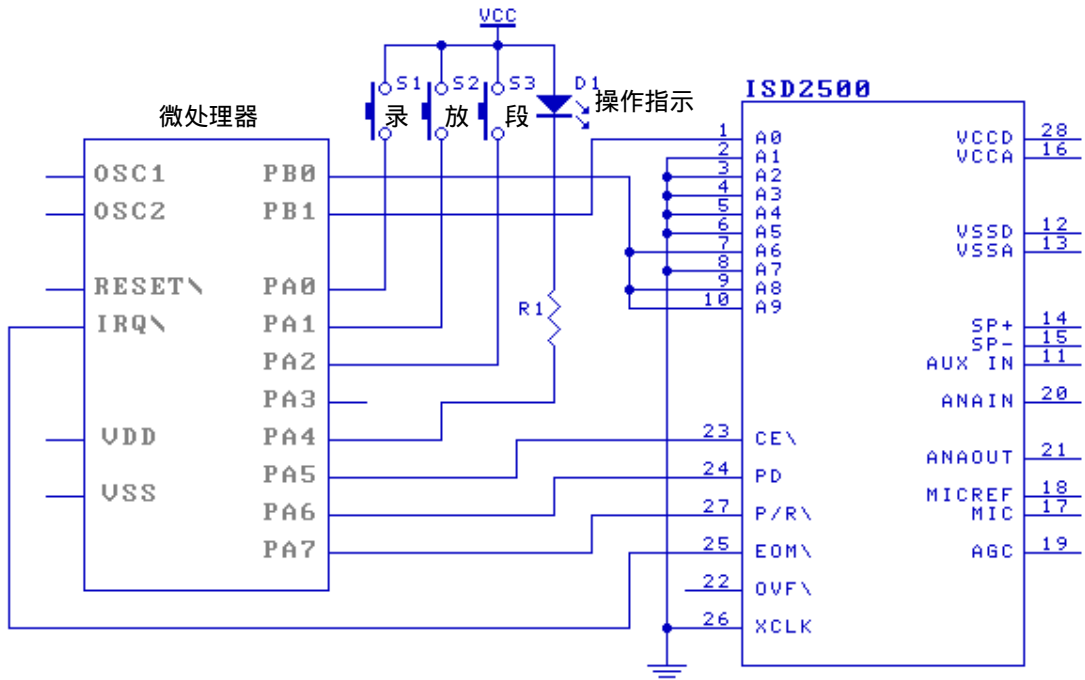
VCC

S1 S2 S3 D1

录 放 段 操作指示

微处理器

OSC1
OSC2
RESET\
IRQ\
VDD
VSS

PB0
PB1
PA0
PA1
PA2
PA3
PA4
PA5
PA6
PA7

R1

ISD2500

1 A0
2 A1
3 A2
4 A3
5 A4
6 A5
7 A6
8 A7
9 A8
10 A9

23 CE\
24 PD
27 P/R\
25 EOM\
22 OVF\
26 XCLK

VCCD 28
VCCA 16
VSSD 12
VSSA 13
SP+ 14
SP- 15
AUX IN 11
ANAIN 20
ANAOUT 21
MICREF 18
MIC 17
AGC 19